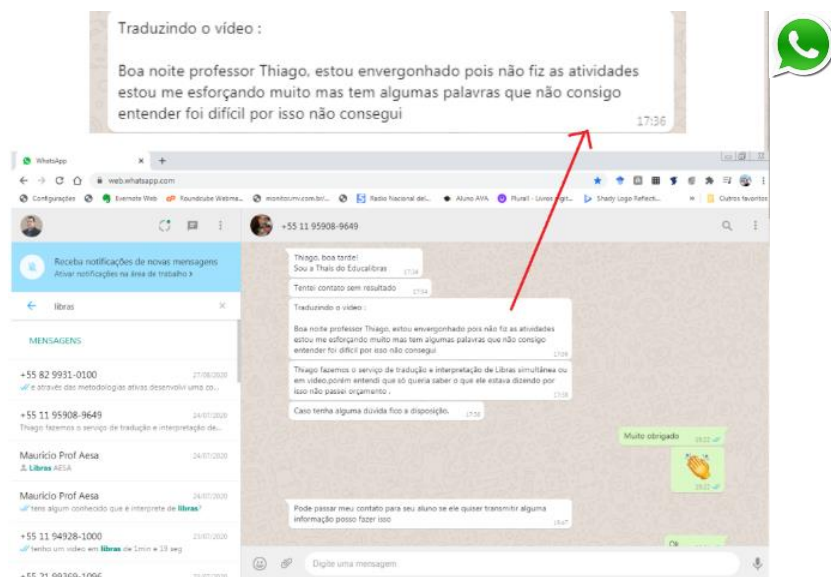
Traduzindo o vídeo :

Boa noite professor Thiago, estou envergonhado pois não fiz as atividades estou me esforçando muito mas tem algumas palavras que não consigo entender foi difícil por isso não consegui

17:36

WhatsApp

web.whatsapp.com

Configurações Evernote Web Roundcube Webma... monitor.mv.com.br/... Rádio Nacional del... Aluno AVA Plurall - Livros digit... Shady Logo Reflecti... Outros favoritos

+55 11 95908-9649

Receba notificações de novas mensagens
Ativar notificações na área de trabalho >

libras

MENSAGENS

+55 82 9931-0100 27/08/2020
e através das metodologias ativas desenvolvi uma co...

+55 11 95908-9649 24/07/2020
Thiago fazemos o serviço de tradução e interpretação de...

Mauricio Prof Aesa 24/07/2020
Libras AESA

Mauricio Prof Aesa 24/07/2020
tens algum conhecido que é interprete de libras?

+55 11 94928-1000 23/07/2020
tenho um vídeo em libras de 1min e 13 seg

+55 21 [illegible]

Thiago, boa tarde!
Sou a Thais do Educalibras 17:34

Tentei contato sem resultado 17:34

Traduzindo o vídeo :

Boa noite professor Thiago, estou envergonhado pois não fiz as atividades estou me esforçando muito mas tem algumas palavras que não consigo entender foi difícil por isso não consegui 17:36

Thiago fazemos o serviço de tradução e interpretação de Libras simultânea ou em vídeo,porém entendi que só queria saber o que ele estava dizendo por isso não passei orçamento . 17:38

Caso tenha alguma dúvida fico a disposição. 17:38

Muito obrigado 18:22

18:22

Pode passar meu contato para seu aluno se ele quiser transmitir alguma informação posso fazer isso 18:47

Ok

Digite uma mensagem